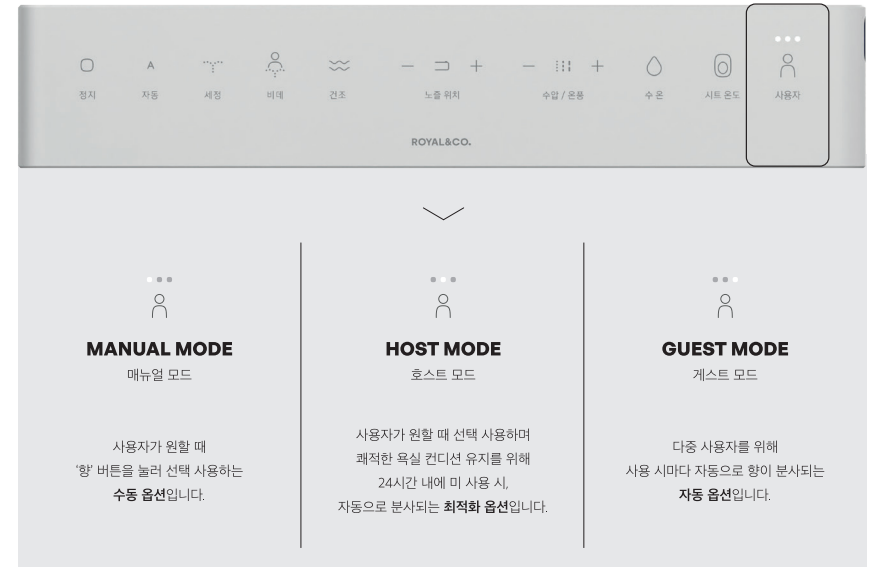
정지 자동 세정 비데 건조 노즐 위치 수압 / 온풍 수온 시트 온도 사용자

ROYAL&CO.

MANUAL MODE
매뉴얼 모드

사용자가 원할 때
'향' 버튼을 눌러 선택 사용하는
수동 옵션입니다.

HOST MODE
호스트 모드

사용자가 원할 때 선택 사용하며
쾌적한 욕실 컨디션 유지를 위해
24시간 내에 미 사용 시,
자동으로 분사되는 최적화 옵션입니다.

GUEST MODE
게스트 모드

다중 사용자를 위해
사용 시마다 자동으로 향이 분사되는
자동 옵션입니다.